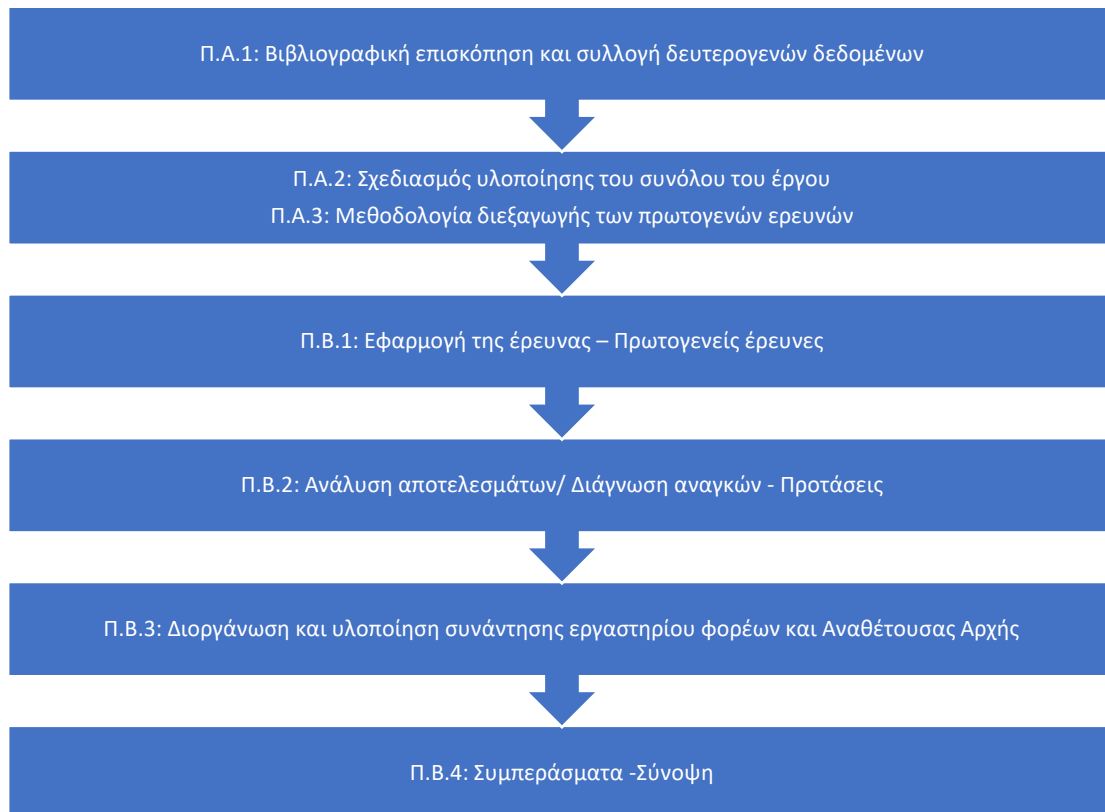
Π.Α.1: Βιβλιογραφική επισκόπηση και συλλογή δευτερογενών δεδομένων

Π.Α.2: Σχεδιασμός υλοποίησης του συνόλου του έργου
Π.Α.3: Μεθοδολογία διεξαγωγής των πρωτογενών ερευνών

Π.Β.1: Εφαρμογή της έρευνας – Πρωτογενείς έρευνες

Π.Β.2: Ανάλυση αποτελεσμάτων/ Διάγνωση αναγκών - Προτάσεις

Π.Β.3: Διοργάνωση και υλοποίηση συνάντησης εργαστηρίου φορέων και Αναθέτουσας Αρχής

Π.Β.4: Συμπεράσματα -Σύνοψη